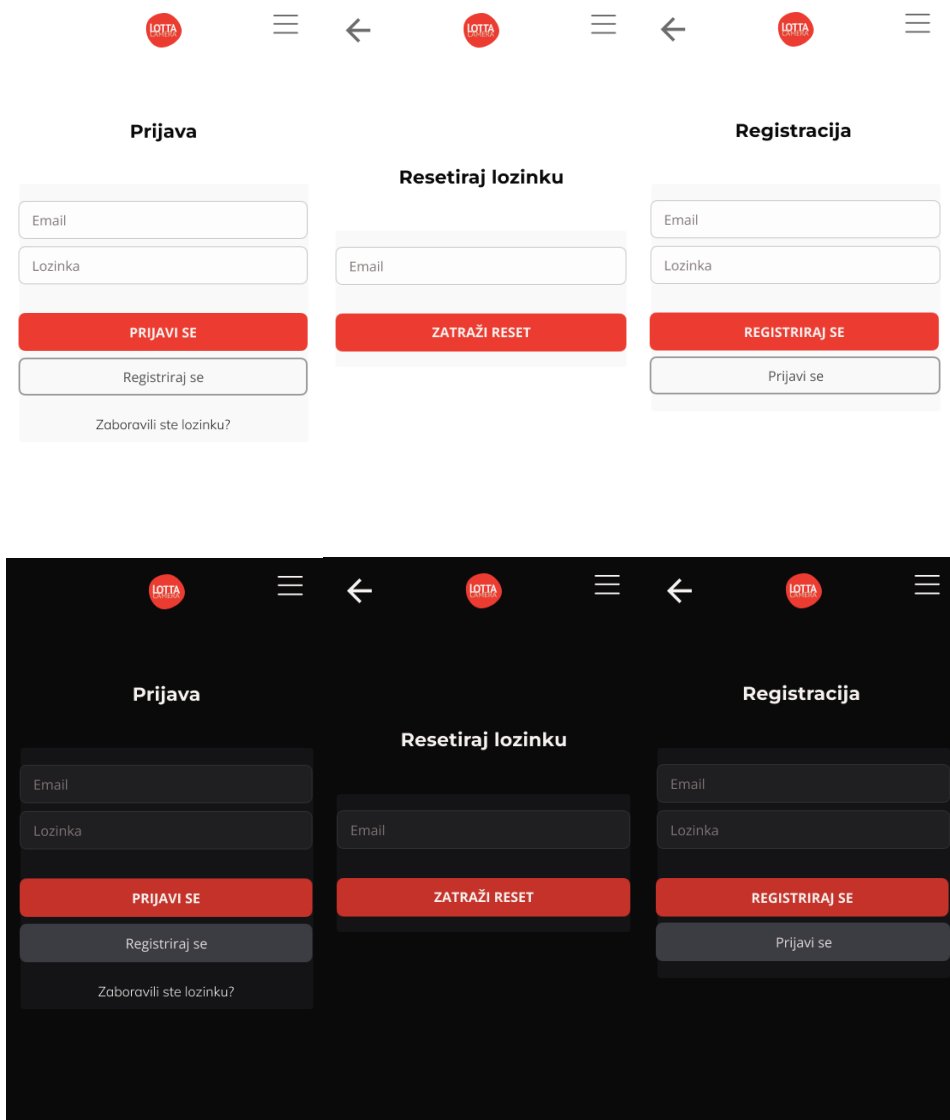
LOTTA CAMERA

Prijava

Email

Lozinka

PRIJAVI SE

Registriraj se

Zaboravili ste lozinku?

LOTTA CAMERA

Resetiraj lozinku

Email

ZATRAŽI RESET

LOTTA CAMERA

Registracija

Email

Lozinka

REGISTRIRAJ SE

Prijavi se

LOTTA CAMERA

Prijava

Email

Lozinka

PRIJAVI SE

Registriraj se

Zaboravili ste lozinku?

LOTTA CAMERA

Resetiraj lozinku

Email

ZATRAŽI RESET

LOTTA CAMERA

Registracija

Email

Lozinka

REGISTRIRAJ SE

Prijavi se